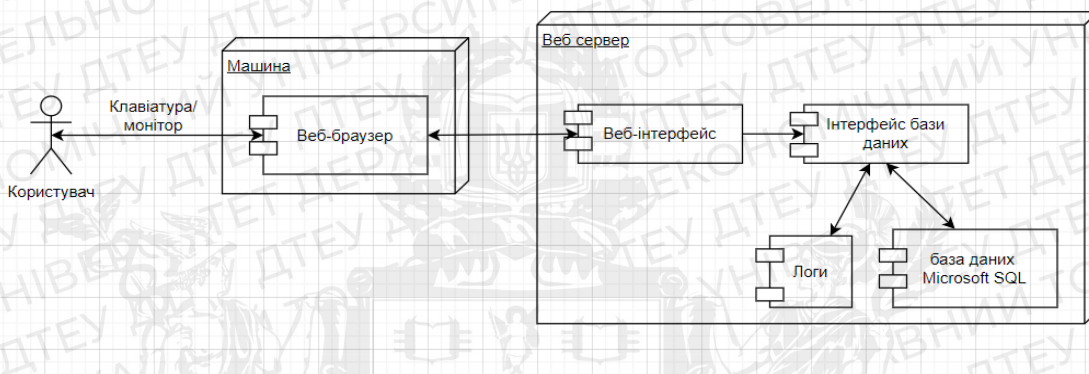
Машина

Клавіатура/
монітор

Веб-браузер

Користувач

Веб сервер

Веб-інтерфейс

Інтерфейс бази даних

Логи

база даних Microsoft SQL

ДТЕУ ДТЕУ ДТЕУ ДТЕУ ДТЕУ УНІВЕРСИТЕТ ТОРГОВЕЛЬНО ЕКОНОМІЧНИЙ УНІВЕРСИТЕТ